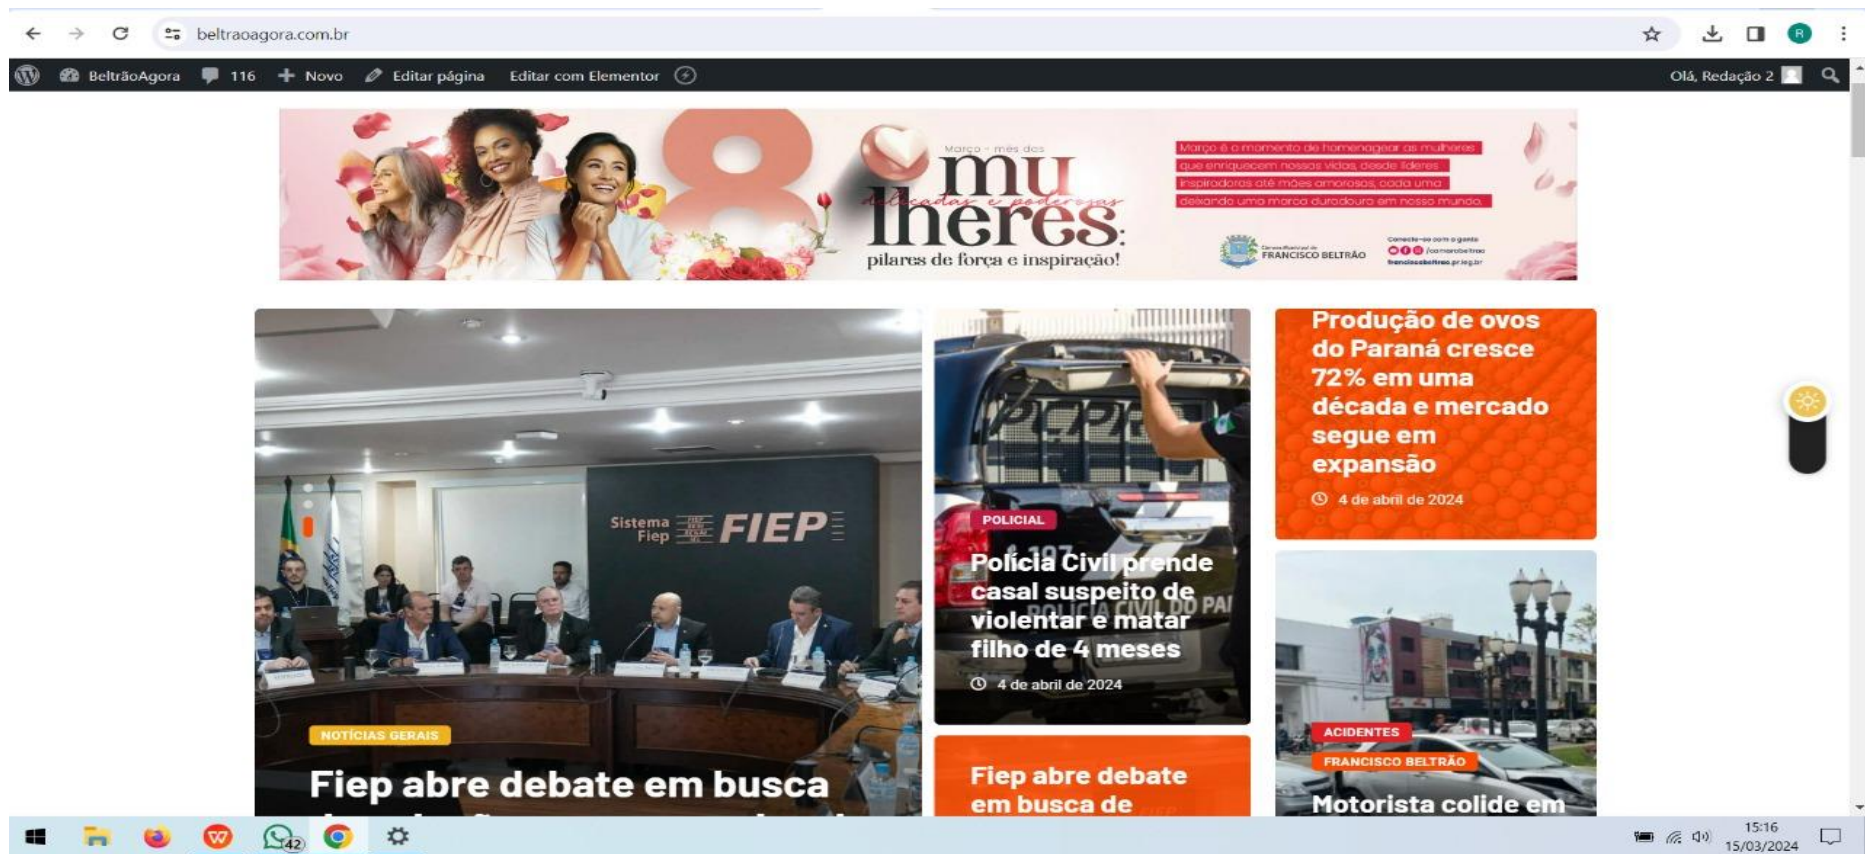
beltraoagora.com.br

BeltrãoAgora 116 Novo Editar página Editar com Elementor

Olá, Redação 2

8 Março - mês das mulheres delicadas e poderosas: pilares de força e inspiração!

Março é o momento de homenagear as mulheres que enriquecem nossas vidas, desde líderes inspiradoras até mães amorosas, cada uma deixando uma marca duradoura em nosso mundo.

Câmara Municipal de FRANCISCO BELTRÃO

Conecte-se com a gente /camarabeltrao franciscobeltrao.pr.leg.br

Sistema Fiep FIEP

NOTÍCIAS GERAIS

Fiep abre debate em busca

POLICIAL

Polícia Civil prende casal suspeito de violentar e matar filho de 4 meses

4 de abril de 2024

Fiep abre debate em busca de

Produção de ovos do Paraná cresce 72% em uma década e mercado segue em expansão

4 de abril de 2024

ACIDENTES

FRANCISCO BELTRÃO

Motorista colide em

42

15:16
15/03/2024